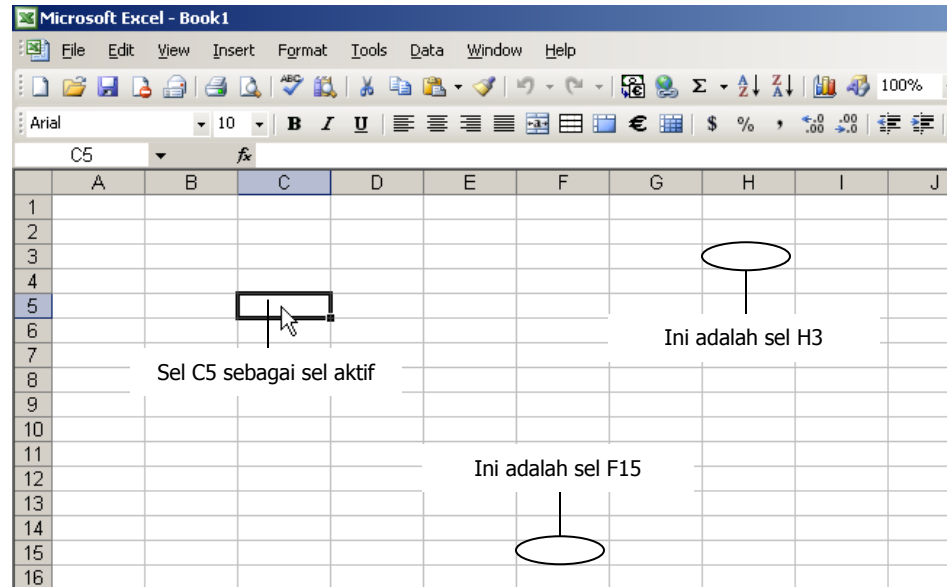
Microsoft Excel - Book1

File Edit View Insert Format Tools Data Window Help

100%

Arial 10 B I U € $ % ,

C5 $f_x$

| | A | B | C | D | E | F | G | H | I | J |
|---|---|---|---|---|---|---|---|---|---|---|
| 1 | | | | | | | | | | |
| 2 | | | | | | | | | | |
| 3 | | | | | | | | | | |
| 4 | | | | | | | | | | |
| 5 | | | | | | | | | | |
| 6 | | | | | | | | | | |
| 7 | | | | | | | | | | |
| 8 | | | | | | | | | | |
| 9 | | | | | | | | | | |
| 10 | | | | | | | | | | |
| 11 | | | | | | | | | | |
| 12 | | | | | | | | | | |
| 13 | | | | | | | | | | |
| 14 | | | | | | | | | | |
| 15 | | | | | | | | | | |
| 16 | | | | | | | | | | |

Ini adalah sel H3

Sel C5 sebagai sel aktif

Ini adalah sel F15